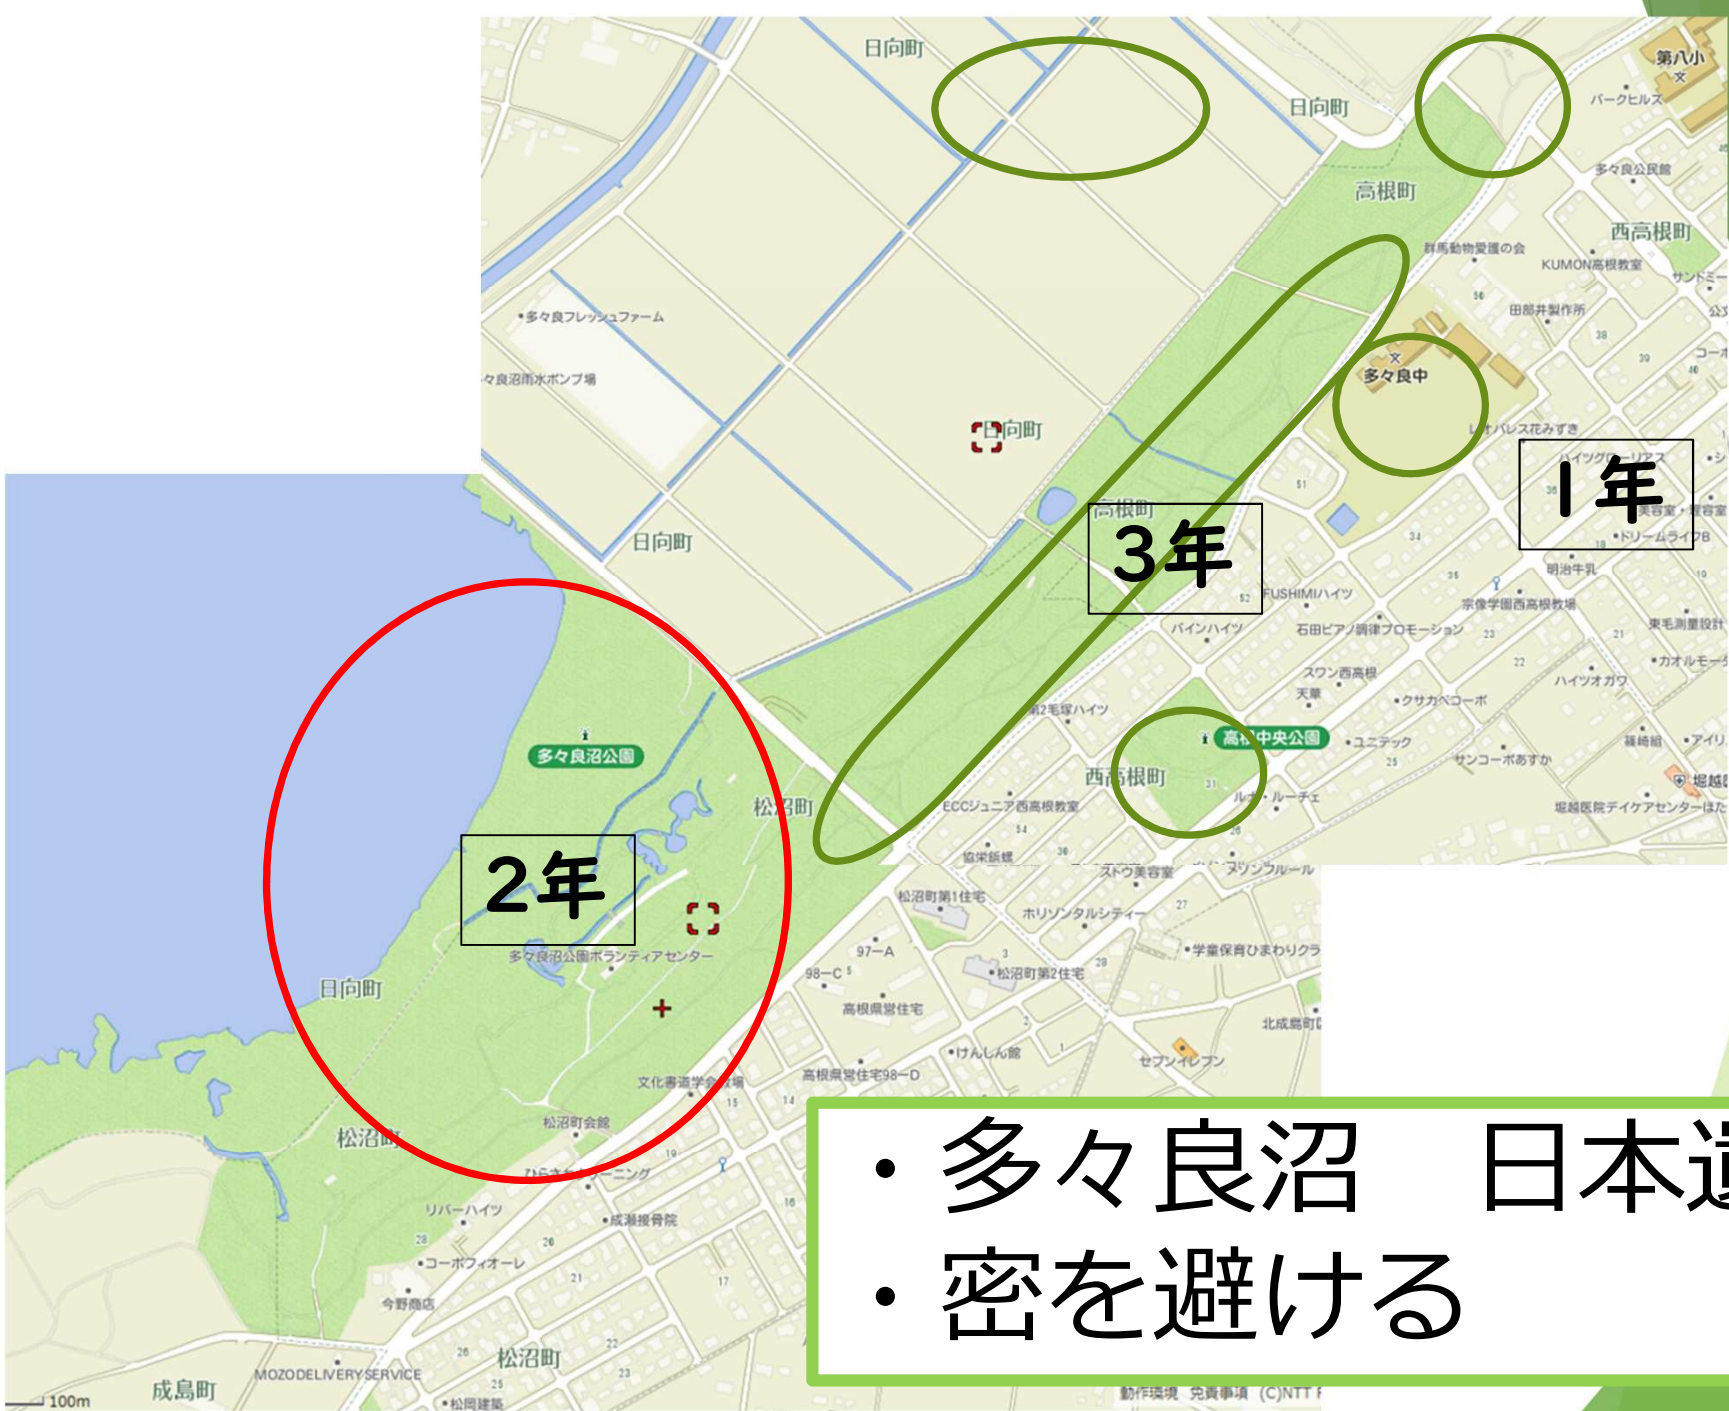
日向町
日向町
第八小
パークヒルズ
多々良公民館
高根町
西高根町
群馬動物愛護の会
KUMON高根教室
サンドミー
田部井製作所
多々良フレッシュファーム
々良沼雨水ポンプ場
多々良中
日向町
レオパレス花みずき
1年
ドリームライフB
3年
高根町
日向町
FUSHIMIハイツ
明治牛乳
パインハイツ
石田ピアノ調律プロモーション
東毛測量設計
スワン西高根
ハイツオガワ
クサカベコーポ
カオルモー
第2毛塚ハイツ
高根中央公園
ユニテック
サンコーポあすか
多々良沼公園
松沼町
西高根町
ECCジュニア西高根教室
ルーチェ
堀越医院デイケアセンター
協栄紙業
ストウ美容室
メゾンブルール
2年
松沼町第1住宅
ホリゾンタルシティー
多々良沼公園ボランティアセンター
97−A
学童保育ひまわりクラ
日向町
98−C
松沼町第2住宅
高根県営住宅
北成島町
けんしん館
高根県営住宅98−D
セブンイレブン
文化書道学会
松沼町会館
松沼町
リバーハイツ
成瀬接骨院
コーポフィオーレ
今野商店
松沼町
MOZODELIVERYSERVICE
成島町
100m
松岡建築
・多々良沼　日本
・密を避ける